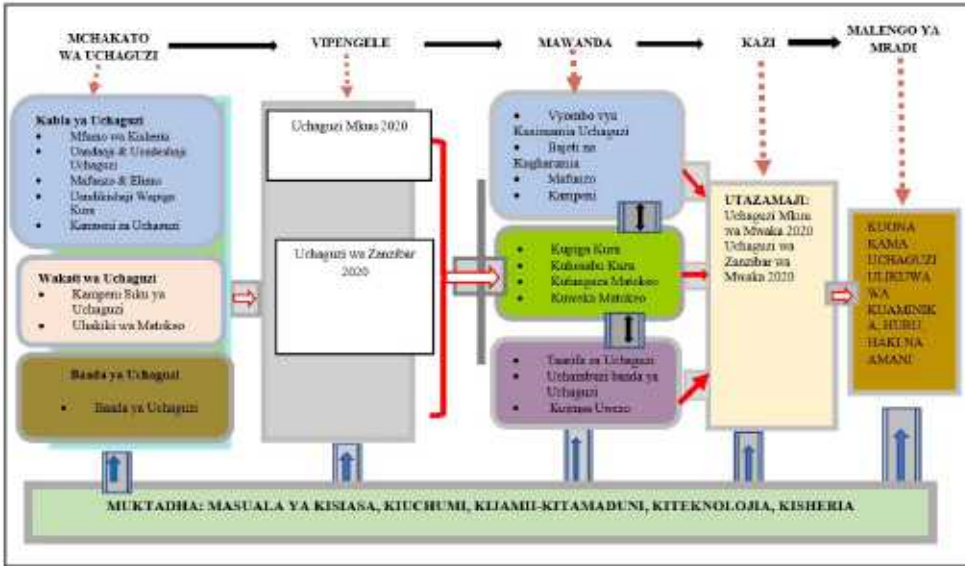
MCHAKATO WA UCHAGUZI

VIPENGELE

MAWANDA

KAZI

MALENGO YA MRADI

Kabla ya Uchaguzi
- Mfumo wa Kisheria
- Uandaaji & Uandikishaji Uchaguzi
- Mafunzo & Elimu
- Uandikishaji Wapiga Kura
- Kampeni za Uchaguzi

Wakati wa Uchaguzi
- Kampeni Siku ya Uchaguzi
- Ulaskiki wa Matokeo

Baada ya Uchaguzi
- Baada ya Uchaguzi

Uchaguzi Mkuu 2020

Uchaguzi wa Zanzibar 2020

- Vyombo vya Kusimamia Uchaguzi
- Bajeti na Kugharamia
- Mafunzo
- Kampeni

- Kupiga Kura
- Kuhesabu Kura
- Kutangaza Matokeo
- Kuweka Matokeo

- Tasnifa za Uchaguzi
- Uchambuzi baada ya Uchaguzi
- Kujenga Uwezo

UTAZAMAJI:
Uchaguzi Mkuu wa Mwaka 2020
Uchaguzi wa Zanzibar wa Mwaka 2020

KUONA KAMA UCHAGUZI ULIKUWA WA KUAMINIKA, HURU, HAKI NA AMANI

MUKTADHA: MASUALA YA KISIASA, KIUCHUMI, KIJAMII-KITAMADUNI, KITEKNOLOJIA, KISHERIA